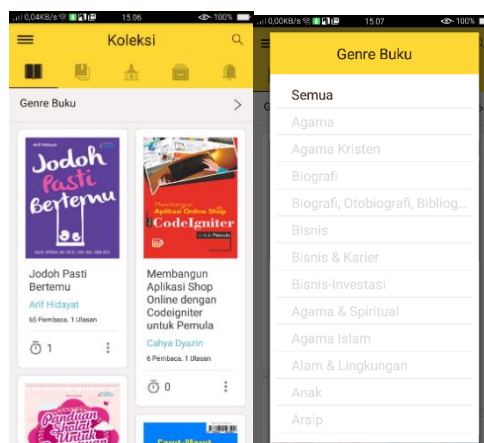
0,04KB/s 15.06 100%

Koleksi

Genre Buku

Arif Hidayat
Jodoh Pasti Bertemu

Jodoh Pasti Bertemu
Arif Hidayat
65 Pembaca, 1 Ulasan
1

Membangun Aplikasi Online Shop CodeIgniter untuk Pemula

Membangun Aplikasi Shop Online dengan Codeigniter untuk Pemula
Cahya Dyazin
6 Pembaca, 1 Ulasan
0

Panduan Shalat Untuk

0,00KB/s 15.07 100%

Genre Buku

Semua
Agama
Agama Kristen
Biografi
Biografi, Otobiografi, Bibliog...
Bisnis
Bisnis & Karier
Bisnis-Investasi
Agama & Spiritual
Agama Islam
Alam & Lingkungan
Anak
Arsip